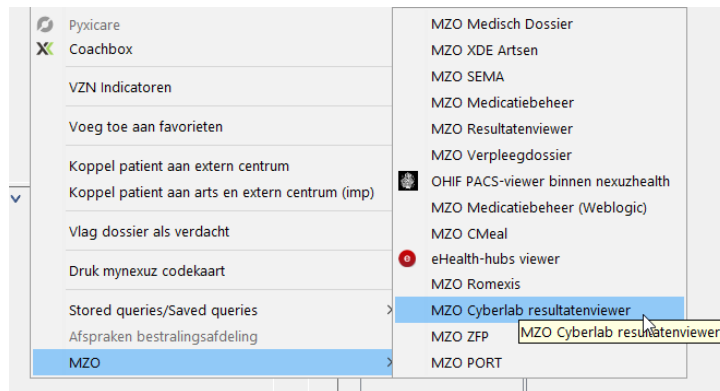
Pyxicare
Coachbox
VZN Indicatoren
Voeg toe aan favorieten
Koppel patient aan extern centrum
Koppel patient aan arts en extern centrum (imp)
Vlag dossier als verdacht
Druk mynexuz codekaart
Stored queries/Saved queries
Afspraken bestralingsafdeling
MZO

MZO Medisch Dossier
MZO XDE Artsen
MZO SEMA
MZO Medicatiebeheer
MZO Resultatenviewer
MZO Verpleegdossier
OHIF PACS-viewer binnen nexuzhealth
MZO Medicatiebeheer (Weblogic)
MZO CMeal
eHealth-hubs viewer
MZO Romexis
MZO Cyberlab resultatenviewer
MZO ZFP
MZO PORT

MZO Cyberlab resultatenviewer